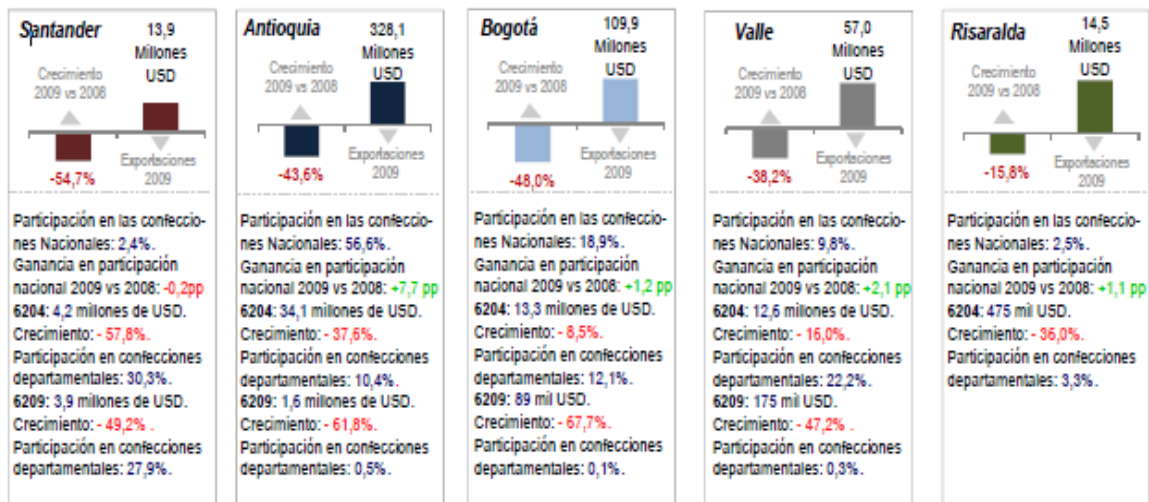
Santander
13,9 Millones USD
Crecimiento 2009 vs 2008
Exportaciones 2009
-54,7%

Participación en las confecciones Nacionales: 2,4%.
Ganancia en participación nacional 2009 vs 2008: -0,2pp
6204: 4,2 millones de USD.
Crecimiento: - 57,8%.
Participación en confecciones departamentales: 30,3%.
6209: 3,9 millones de USD.
Crecimiento: - 49,2% .
Participación en confecciones departamentales: 27,9%.

Antioquia
328,1 Millones USD
Crecimiento 2009 vs 2008
Exportaciones 2009
-43,6%

Participación en las confecciones Nacionales: 56,6%.
Ganancia en participación nacional 2009 vs 2008: +7,7 pp
6204: 34,1 millones de USD.
Crecimiento: - 37,6%.
Participación en confecciones departamentales: 10,4%.
6209: 1,6 millones de USD.
Crecimiento: - 61,8%.
Participación en confecciones departamentales: 0,5%.

Bogotá
109,9 Millones USD
Crecimiento 2009 vs 2008
Exportaciones 2009
-48,0%

Participación en las confecciones Nacionales: 18,9%.
Ganancia en participación nacional 2009 vs 2008: +1,2 pp
6204: 13,3 millones de USD.
Crecimiento: - 8,5%.
Participación en confecciones departamentales: 12,1%.
6209: 89 mil USD.
Crecimiento: - 67,7%.
Participación en confecciones departamentales: 0,1%.

Valle
57,0 Millones USD
Crecimiento 2009 vs 2008
Exportaciones 2009
-38,2%

Participación en las confecciones Nacionales: 9,8%.
Ganancia en participación nacional 2009 vs 2008: +2,1 pp
6204: 12,6 millones de USD.
Crecimiento: - 16,0%.
Participación en confecciones departamentales: 22,2%.
6209: 175 mil USD.
Crecimiento: - 47,2% .
Participación en confecciones departamentales: 0,3%.

Risaralda
14,5 Millones USD
Crecimiento 2009 vs 2008
Exportaciones 2009
-15,8%

Participación en las confecciones Nacionales: 2,5%.
Ganancia en participación nacional 2009 vs 2008: +1,1 pp
6204: 475 mil USD.
Crecimiento: - 36,0%.
Participación en confecciones departamentales: 3,3%.